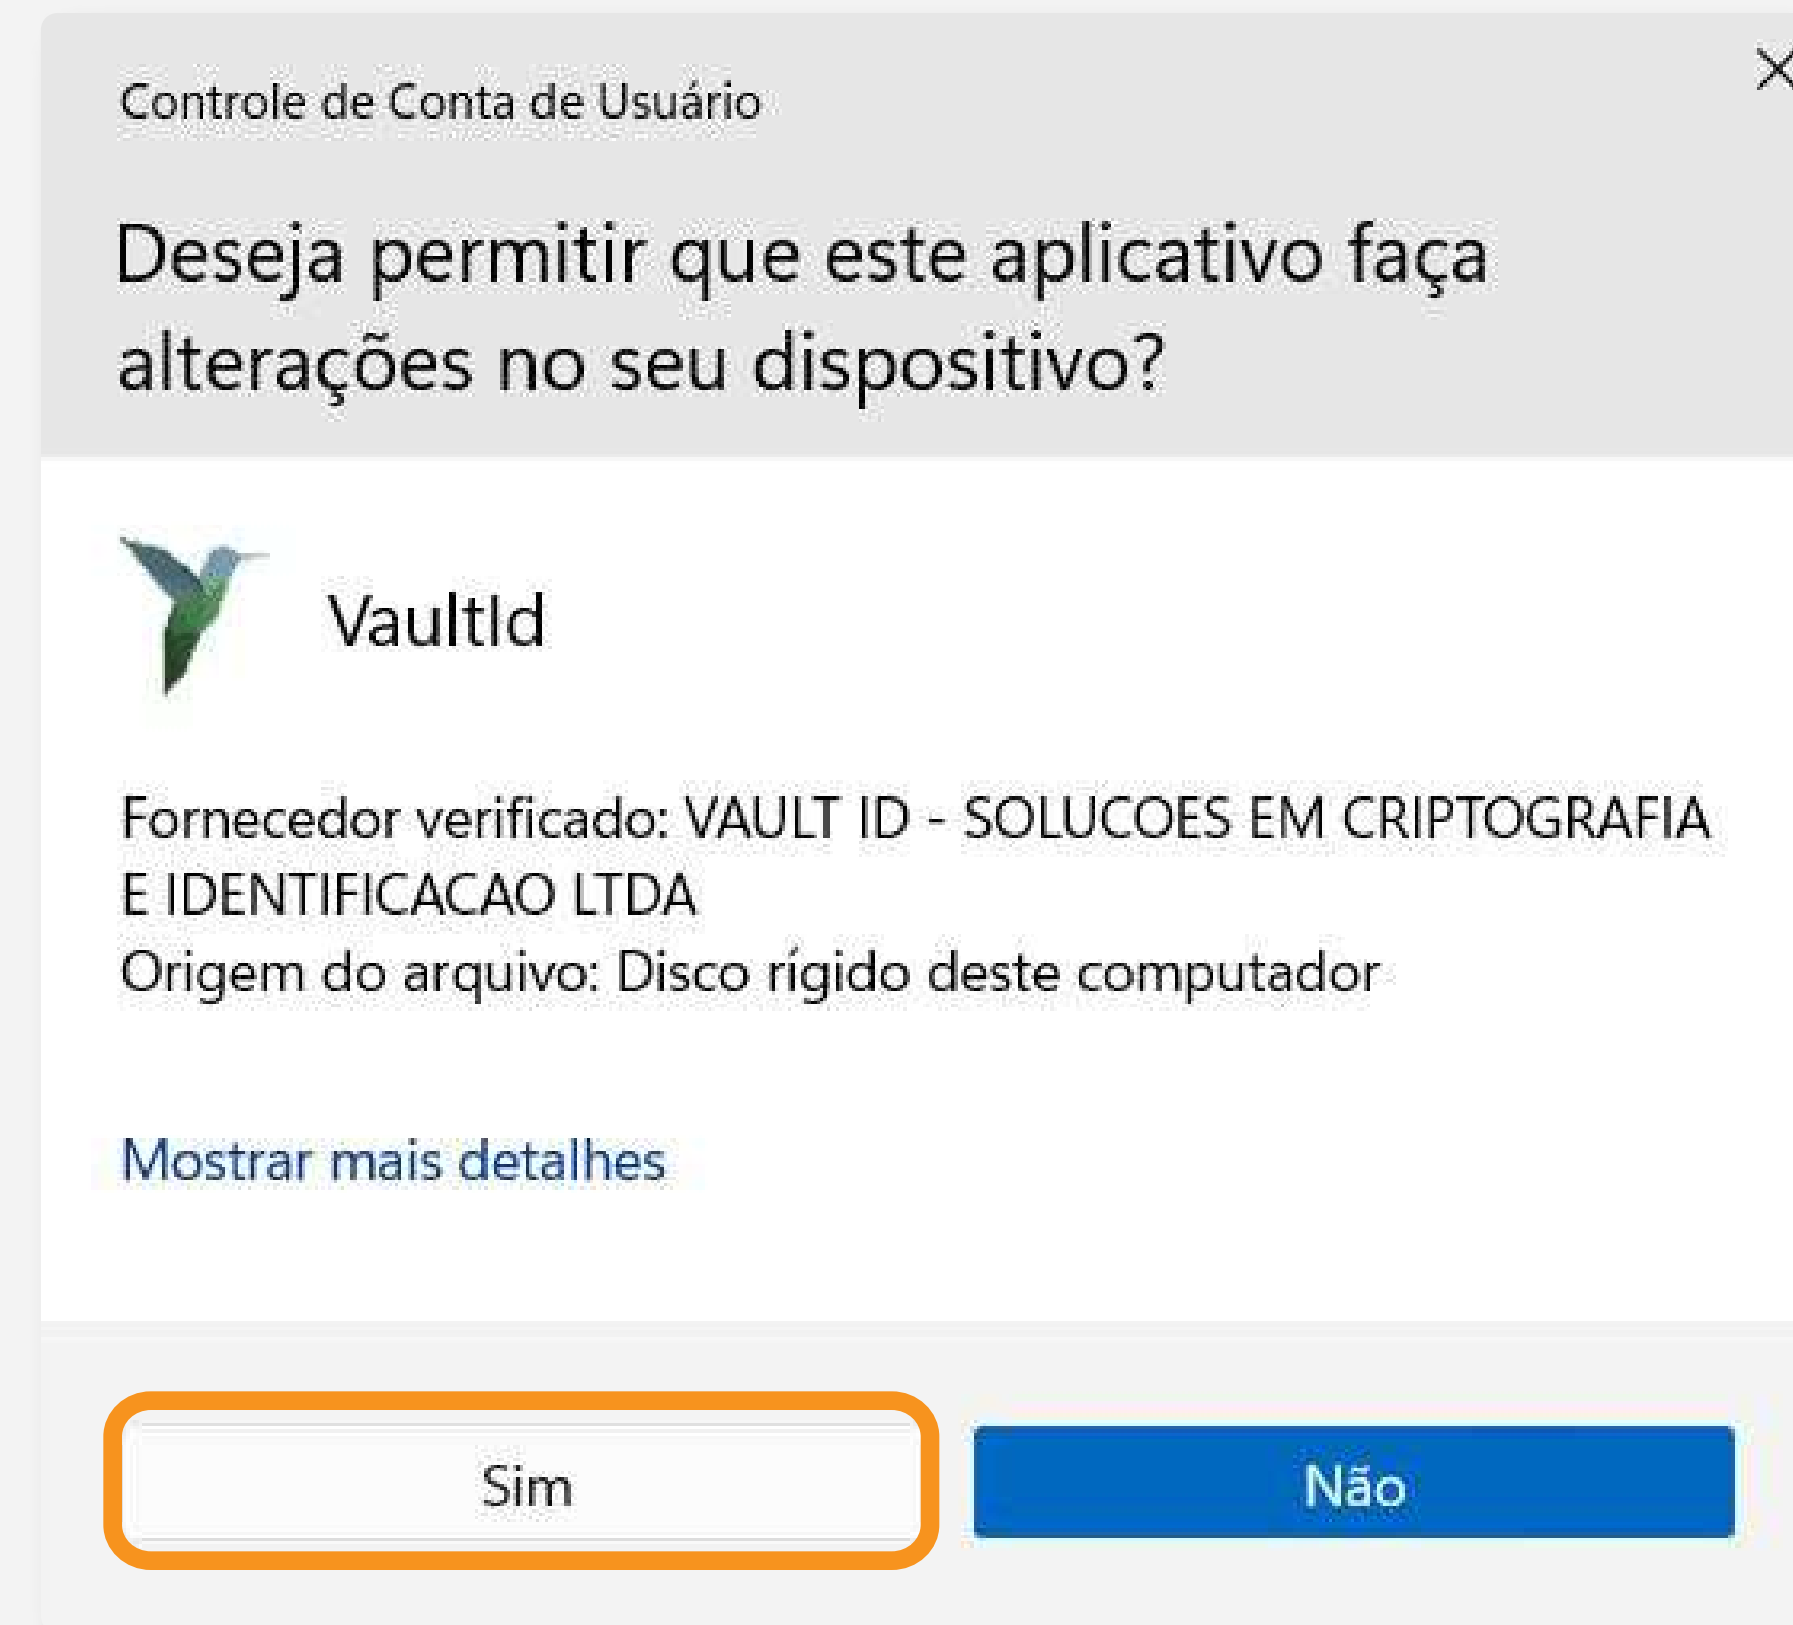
Controle de Conta de Usuário

Deseja permitir que este aplicativo faça alterações no seu dispositivo?

VaultId

Fornecedor verificado: VAULT ID - SOLUCOES EM CRIPTOGRAFIA E IDENTIFICACAO LTDA
Origem do arquivo: Disco rígido deste computador

Mostrar mais detalhes

Sim

Não